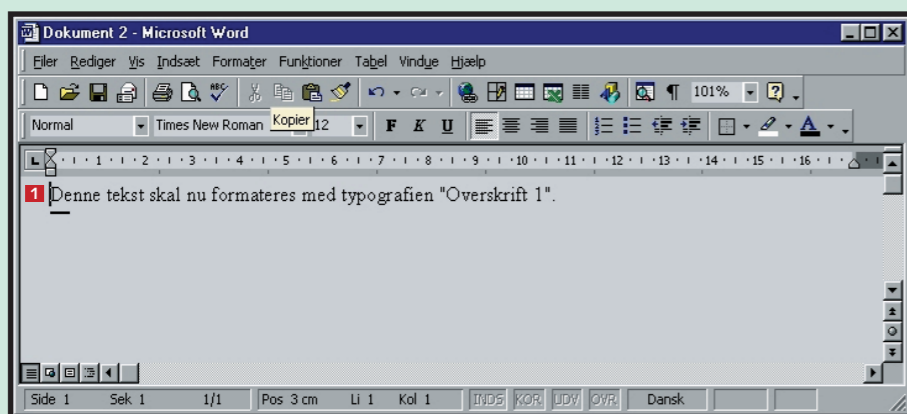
Dokument 2 - Microsoft Word

Filer Rediger Vis Indsæt Formater Funktioner Tabel Vindue Hjælp

101%

Normal Times New Roman Kopier 12 F K U

· 1 · 2 · 3 · 4 · 5 · 6 · 7 · 8 · 9 · 10 · 11 · 12 · 13 · 14 · 15 · 16 ·

1 Denne tekst skal nu formateres med typografien "Overskrift 1".

Side 1 Sek 1 1/1 Pos 3 cm Li 1 Kol 1 INDS KOR UDV OVR Dansk